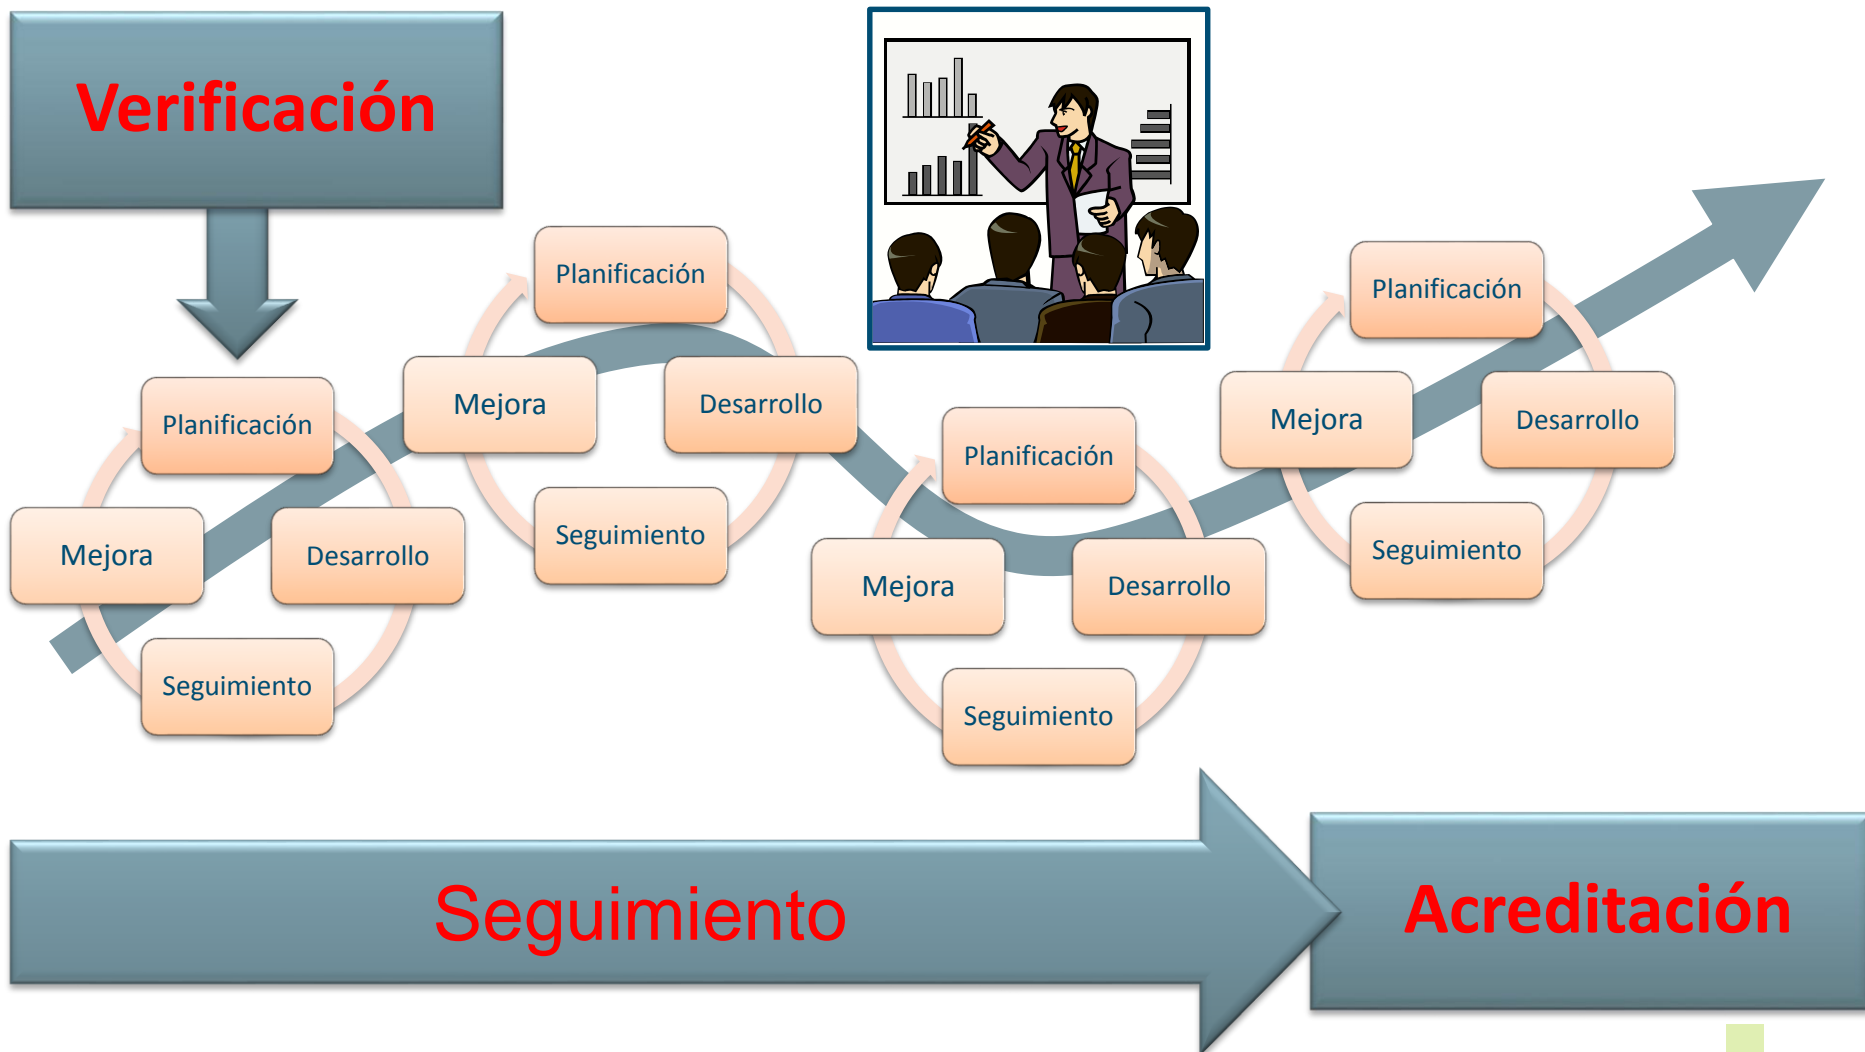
Verificación

Planificación
Mejora
Desarrollo
Seguimiento

Planificación
Mejora
Desarrollo
Seguimiento

Planificación
Mejora
Desarrollo
Seguimiento

Planificación
Mejora
Desarrollo
Seguimiento

Seguimiento

Acreditación